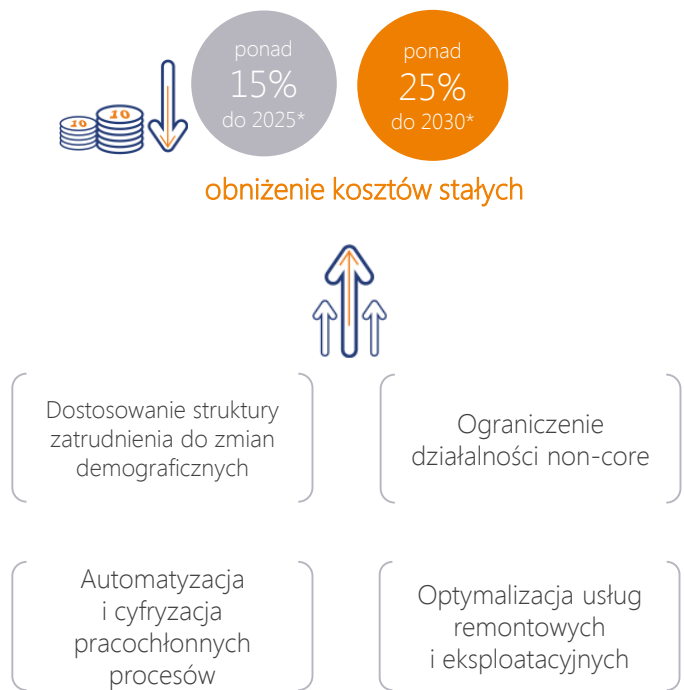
10 10

ponad
15%
do 2025*

ponad
25%
do 2030*

obniżenie kosztów stałych

Dostosowanie struktury zatrudnienia do zmian demograficznych

Ograniczenie działalności non-core

Automatyzacja i cyfryzacja pracochłonnych procesów

Optymalizacja usług remontowych i eksploatacyjnych